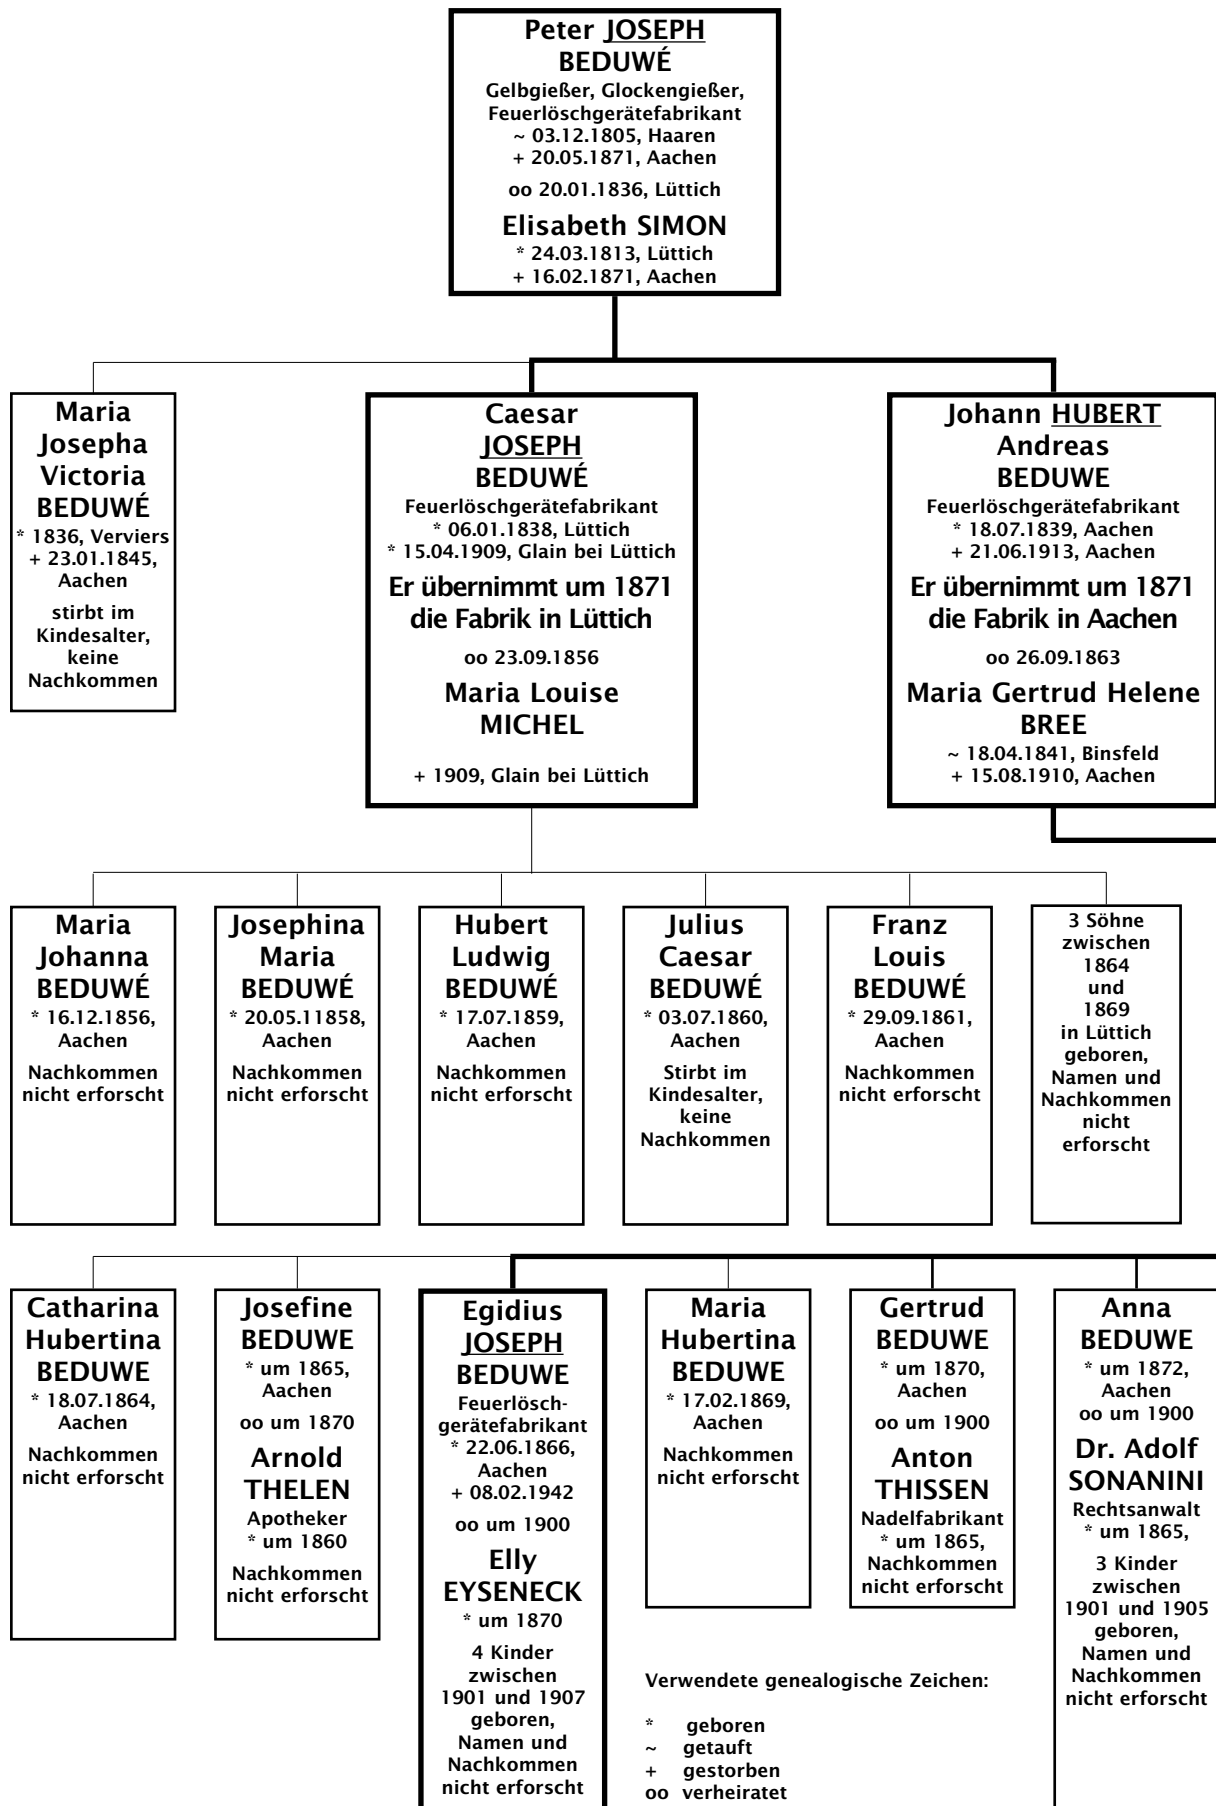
Peter JOSEPH BEDUWÉ
Gelbgießer, Glockengießer, Feuerlöschgerätefabrikant
~ 03.12.1805, Haaren
+ 20.05.1871, Aachen
oo 20.01.1836, Lüttich
Elisabeth SIMON
* 24.03.1813, Lüttich
+ 16.02.1871, Aachen

Maria Josepha Victoria BEDUWÉ
* 1836, Verviers
+ 23.01.1845, Aachen
stirbt im Kindesalter, keine Nachkommen

Caesar JOSEPH BEDUWÉ
Feuerlöschgerätefabrikant
* 06.01.1838, Lüttich
* 15.04.1909, Glain bei Lüttich
Er übernimmt um 1871 die Fabrik in Lüttich
oo 23.09.1856
Maria Louise MICHEL
+ 1909, Glain bei Lüttich

Johann HUBERT Andreas BEDUWE
Feuerlöschgerätefabrikant
* 18.07.1839, Aachen
+ 21.06.1913, Aachen
Er übernimmt um 1871 die Fabrik in Aachen
oo 26.09.1863
Maria Gertrud Helene BREE
~ 18.04.1841, Binsfeld
+ 15.08.1910, Aachen

Maria Johanna BEDUWÉ
* 16.12.1856, Aachen
Nachkommen nicht erforscht

Josephina Maria BEDUWÉ
* 20.05.11858, Aachen
Nachkommen nicht erforscht

Hubert Ludwig BEDUWÉ
* 17.07.1859, Aachen
Nachkommen nicht erforscht

Julius Caesar BEDUWÉ
* 03.07.1860, Aachen
Stirbt im Kindesalter, keine Nachkommen

Franz Louis BEDUWÉ
* 29.09.1861, Aachen
Nachkommen nicht erforscht

3 Söhne zwischen 1864 und 1869 in Lüttich geboren, Namen und Nachkommen nicht erforscht

Catharina Hubertina BEDUWE
* 18.07.1864, Aachen
Nachkommen nicht erforscht

Josefine BEDUWE
* um 1865, Aachen
oo um 1870
Arnold THELEN
Apotheker
* um 1860
Nachkommen nicht erforscht

Egidius JOSEPH BEDUWE
Feuerlöschgerätefabrikant
* 22.06.1866, Aachen
+ 08.02.1942
oo um 1900
Elly EYSENECK
* um 1870
4 Kinder zwischen 1901 und 1907 geboren, Namen und Nachkommen nicht erforscht

Maria Hubertina BEDUWE
* 17.02.1869, Aachen
Nachkommen nicht erforscht

Gertrud BEDUWE
* um 1870, Aachen
oo um 1900
Anton THISSEN
Nadelfabrikant
* um 1865, Nachkommen nicht erforscht

Anna BEDUWE
* um 1872, Aachen
oo um 1900
Dr. Adolf SONANINI
Rechtsanwalt
* um 1865,
3 Kinder zwischen 1901 und 1905 geboren, Namen und Nachkommen nicht erforscht

Verwendete genealogische Zeichen:
* geboren
~ getauft
+ gestorben
oo verheiratet